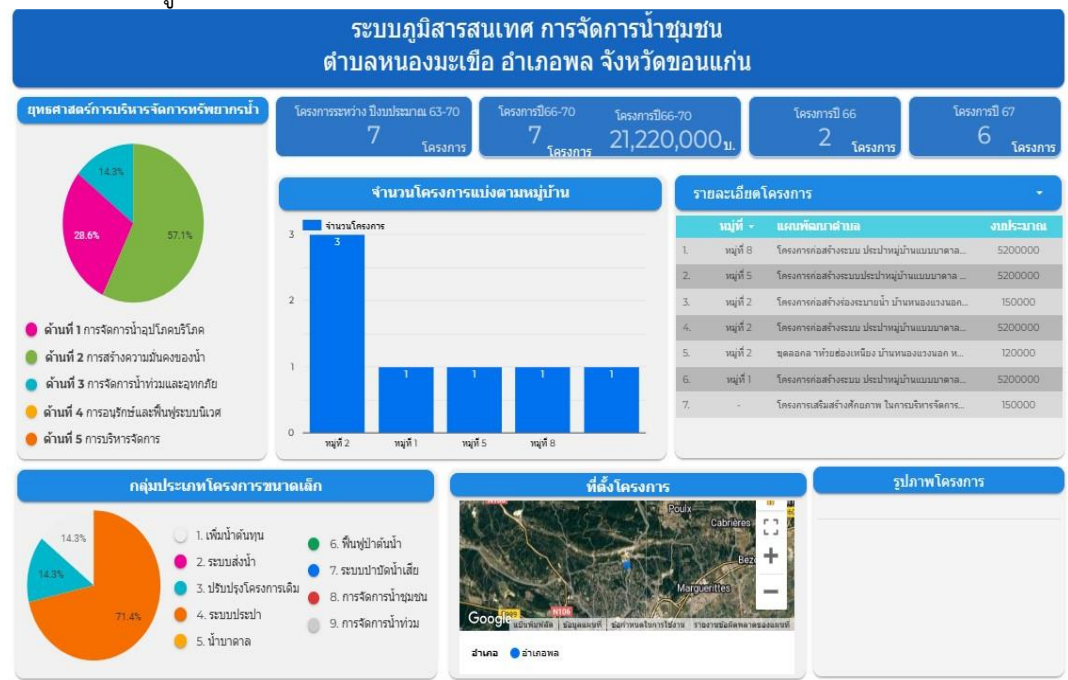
ระบบภูมิสารสนเทศ การจัดการน้ำชุมชน
ตำบลหนองมะเขือ อำเภอพล จังหวัดขอนแก่น

ยุทธศาสตร์การบริหารจัดการทรัพยากรน้ำ

14.3%
28.6%
57.1%

ด้านที่ 1 การจัดการน้ำอุปโภคบริโภค
ด้านที่ 2 การสร้างความมั่นคงของน้ำ
ด้านที่ 3 การจัดการน้ำท่วมและอุทกภัย
ด้านที่ 4 การอนุรักษ์และฟื้นฟูระบบนิเวศ
ด้านที่ 5 การบริหารจัดการ

โครงการระหว่าง ปีงบประมาณ 63-70
7
โครงการ

โครงการปี66-70
7
โครงการ

โครงการปี66-70
21,220,000บ.

โครงการปี 66
2
โครงการ

โครงการปี 67
6
โครงการ

จำนวนโครงการแบ่งตามหมู่บ้าน

จำนวนโครงการ
3
2
1
0
3
1
1
1
1
หมู่ที่ 2
หมู่ที่ 1
หมู่ที่ 5
หมู่ที่ 8

รายละเอียดโครงการ

| | หมู่ที่ | แผนพัฒนาตำบล | งบประมาณ |
|---|---|---|---|
| 1. | หมู่ที่ 8 | โครงการก่อสร้างระบบ ประปาหมู่บ้านแบบบาดาล ... | 5200000 |
| 2. | หมู่ที่ 5 | โครงการก่อสร้างระบบประปาหมู่บ้านแบบบาดาล ... | 5200000 |
| 3. | หมู่ที่ 2 | โครงการก่อสร้างช่องระบายน้ำ บ้านหนองแวงนอก... | 150000 |
| 4. | หมู่ที่ 2 | โครงการก่อสร้างระบบ ประปาหมู่บ้านแบบบาดาล... | 5200000 |
| 5. | หมู่ที่ 2 | ขุดลอกล ห้วยช่องเหนือง บ้านหนองแวงนอก ห... | 120000 |
| 6. | หมู่ที่ 1 | โครงการก่อสร้างระบบ ประปาหมู่บ้านแบบบาดาล... | 5200000 |
| 7. | - | โครงการเสริมสร้างศักยภาพ ในการบริหารจัดการ... | 150000 |

กลุ่มประเภทโครงการขนาดเล็ก

14.3%
14.3%
71.4%

1. เพิ่มน้ำต้นทุน
2. ระบบส่งน้ำ
3. ปรับปรุงโครงการเดิม
4. ระบบประปา
5. น้ำบาดาล
6. ฟื้นฟูป่าต้นน้ำ
7. ระบบบำบัดน้ำเสีย
8. การจัดการน้ำชุมชน
9. การจัดการน้ำท่วม

ที่ตั้งโครงการ

Poulx
Cabrières
Bezo
Marguerittes
N106
Google
แป้นพิมพ์ลัด ข้อมูลแผนที่ ข้อกำหนดในการใช้งาน รายงานข้อผิดพลาดของแผนที่

อำเภอ อำเภอพล

รูปภาพโครงการ